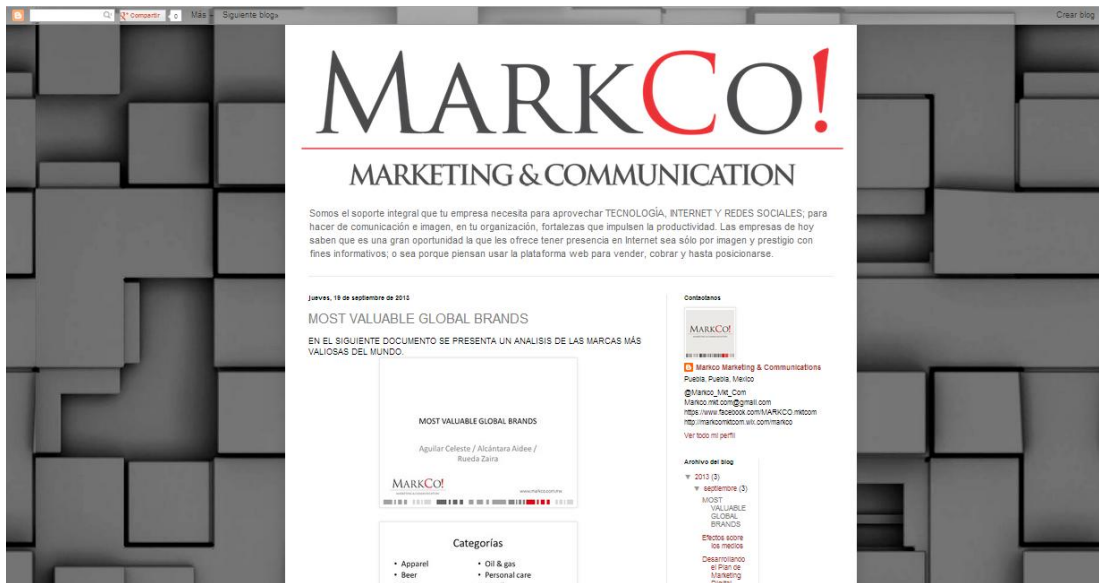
Compartir 0 Más » Siguiente blog»

Crear blog

MARKCO!

MARKETING & COMMUNICATION

Somos el soporte integral que tu empresa necesita para aprovechar TECNOLOGÍA, INTERNET Y REDES SOCIALES; para hacer de comunicación e imagen, en tu organización, fortalezas que impulsen la productividad. Las empresas de hoy saben que es una gran oportunidad la que les ofrece tener presencia en Internet sea sólo por imagen y prestigio con fines informativos; o sea porque piensan usar la plataforma web para vender, cobrar y hasta posicionarse.

jueves, 19 de septiembre de 2013

MOST VALUABLE GLOBAL BRANDS

EN EL SIGUIENTE DOCUMENTO SE PRESENTA UN ANALISIS DE LAS MARCAS MÁS VALIOSAS DEL MUNDO.

MOST VALUABLE GLOBAL BRANDS

Aguilar Celeste / Alcántara Aidee / Rueda Zaira

MARKCO!

www.markco.com.mx

Categorías

• Apparel
• Beer

• Oil & gas
• Personal care

Contáctanos

MARKCO!

Markco Marketing & Communications
Puebla, Puebla, Mexico
@Markco_Mkt_Com
Markco.mkt.com@gmail.com
https://www.facebook.com/MARKCO.mktcom
http://markcomktcom.wix.com/markco
Ver todo mi perfil

Archivo del blog

▼ 2013 (3)
▼ septiembre (3)
MOST VALUABLE GLOBAL BRANDS
Efectos sobre los medios
Desarrollando el Plan de Marketing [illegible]